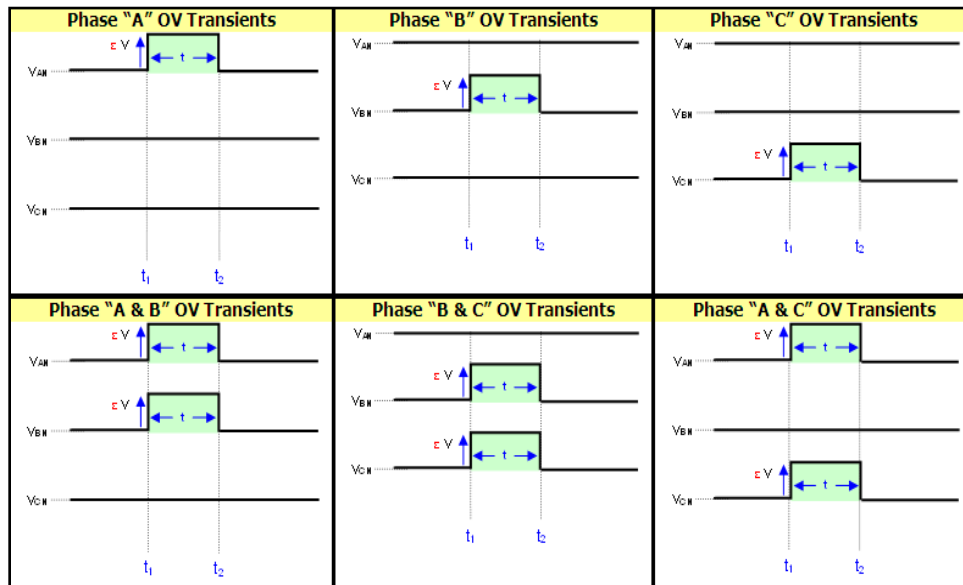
Phase “A” OV Transients

$\varepsilon$ V
t
$V_{AN}$
$V_{BN}$
$V_{CN}$
$t_1$ $t_2$

Phase “B” OV Transients

$V_{AN}$
$\varepsilon$ V
t
$V_{BN}$
$V_{CN}$
$t_1$ $t_2$

Phase “C” OV Transients

$V_{AN}$
$V_{BN}$
$\varepsilon$ V
t
$V_{CN}$
$t_1$ $t_2$

Phase “A & B” OV Transients

$\varepsilon$ V
t
$V_{AN}$
$\varepsilon$ V
t
$V_{BN}$
$V_{CN}$
$t_1$ $t_2$

Phase “B & C” OV Transients

$V_{AN}$
$\varepsilon$ V
t
$V_{BN}$
$\varepsilon$ V
t
$V_{CN}$
$t_1$ $t_2$

Phase “A & C” OV Transients

$\varepsilon$ V
t
$V_{AN}$
$V_{BN}$
$\varepsilon$ V
t
$V_{CN}$
$t_1$ $t_2$